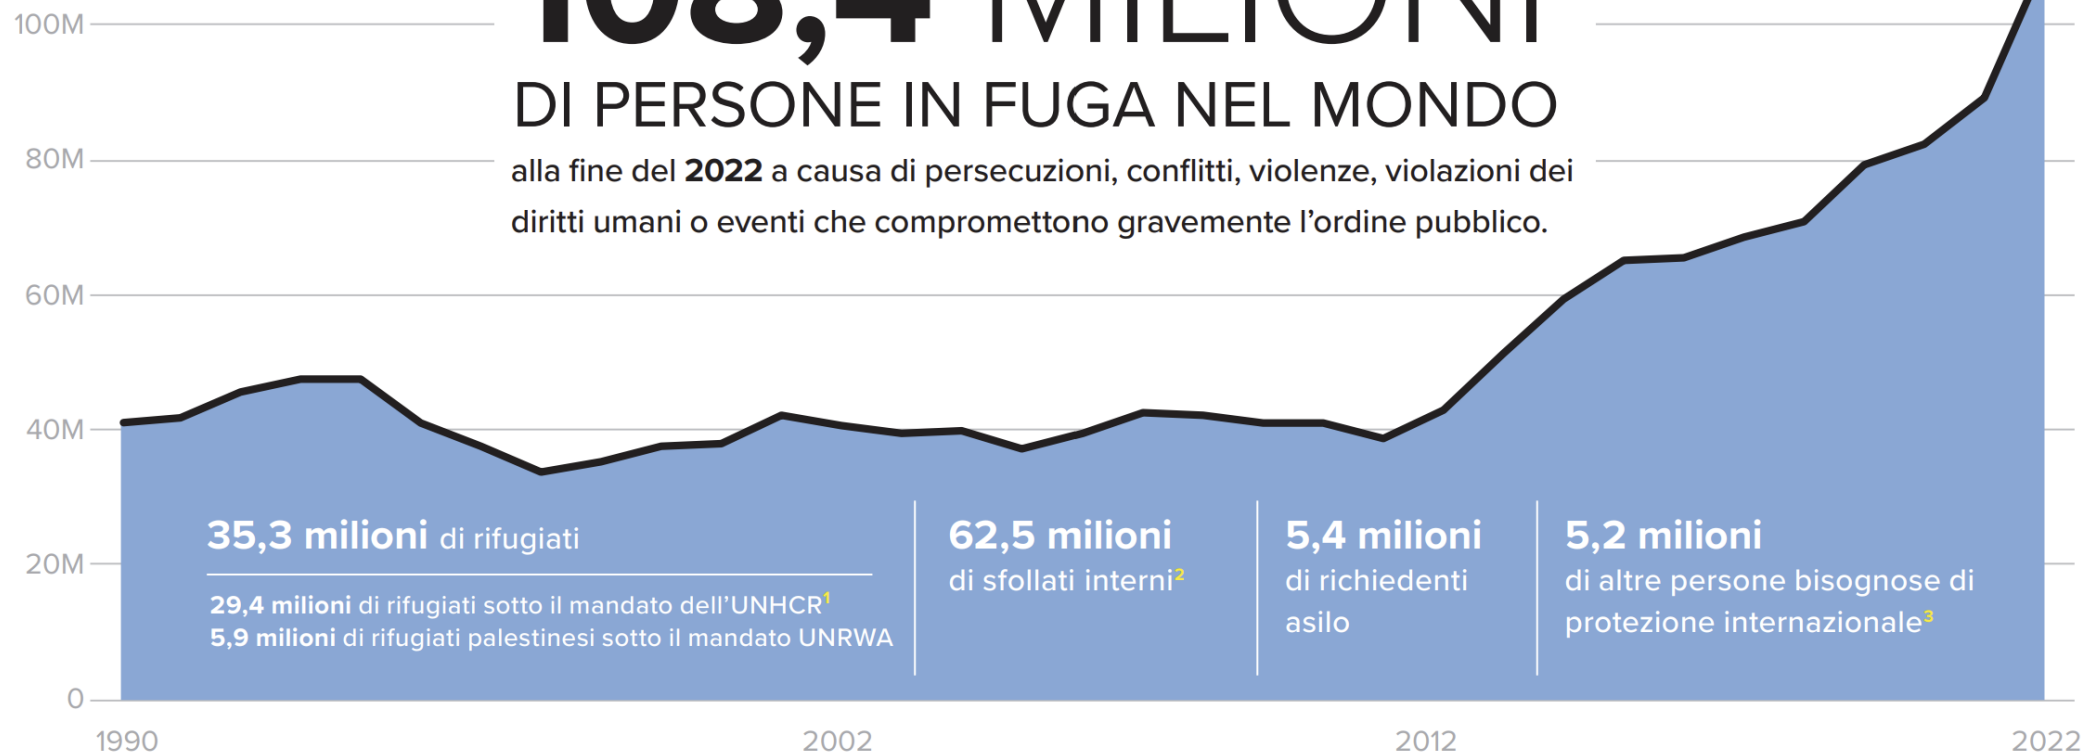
100M

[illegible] MILIONI

DI PERSONE IN FUGA NEL MONDO

alla fine del **2022** a causa di persecuzioni, conflitti, violenze, violazioni dei diritti umani o eventi che compromettono gravemente l'ordine pubblico.

80M

60M

40M

20M

0

**35,3 milioni** di rifugiati

**29,4 milioni** di rifugiati sotto il mandato dell'UNHCR$^1$
**5,9 milioni** di rifugiati palestinesi sotto il mandato UNRWA

**62,5 milioni** di sfollati interni$^2$

**5,4 milioni** di richiedenti asilo

**5,2 milioni** di altre persone bisognose di protezione internazionale$^3$

1990

2002

2012

2022